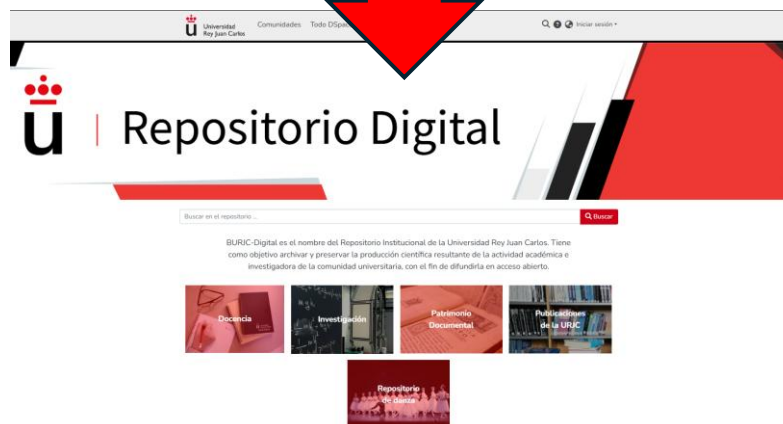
Universidad Rey Juan Carlos Comunidades Todo DSpace

Iniciar sesión

Repositorio Digital

Buscar en el repositorio ...

Buscar

BURJC-Digital es el nombre del Repositorio Institucional de la Universidad Rey Juan Carlos. Tiene como objetivo archivar y preservar la producción científica resultante de la actividad académica e investigadora de la comunidad universitaria, con el fin de difundirla en acceso abierto.

Docencia

Investigación

Patrimonio Documental

Publicaciones de la URJC

Repositorio de danza